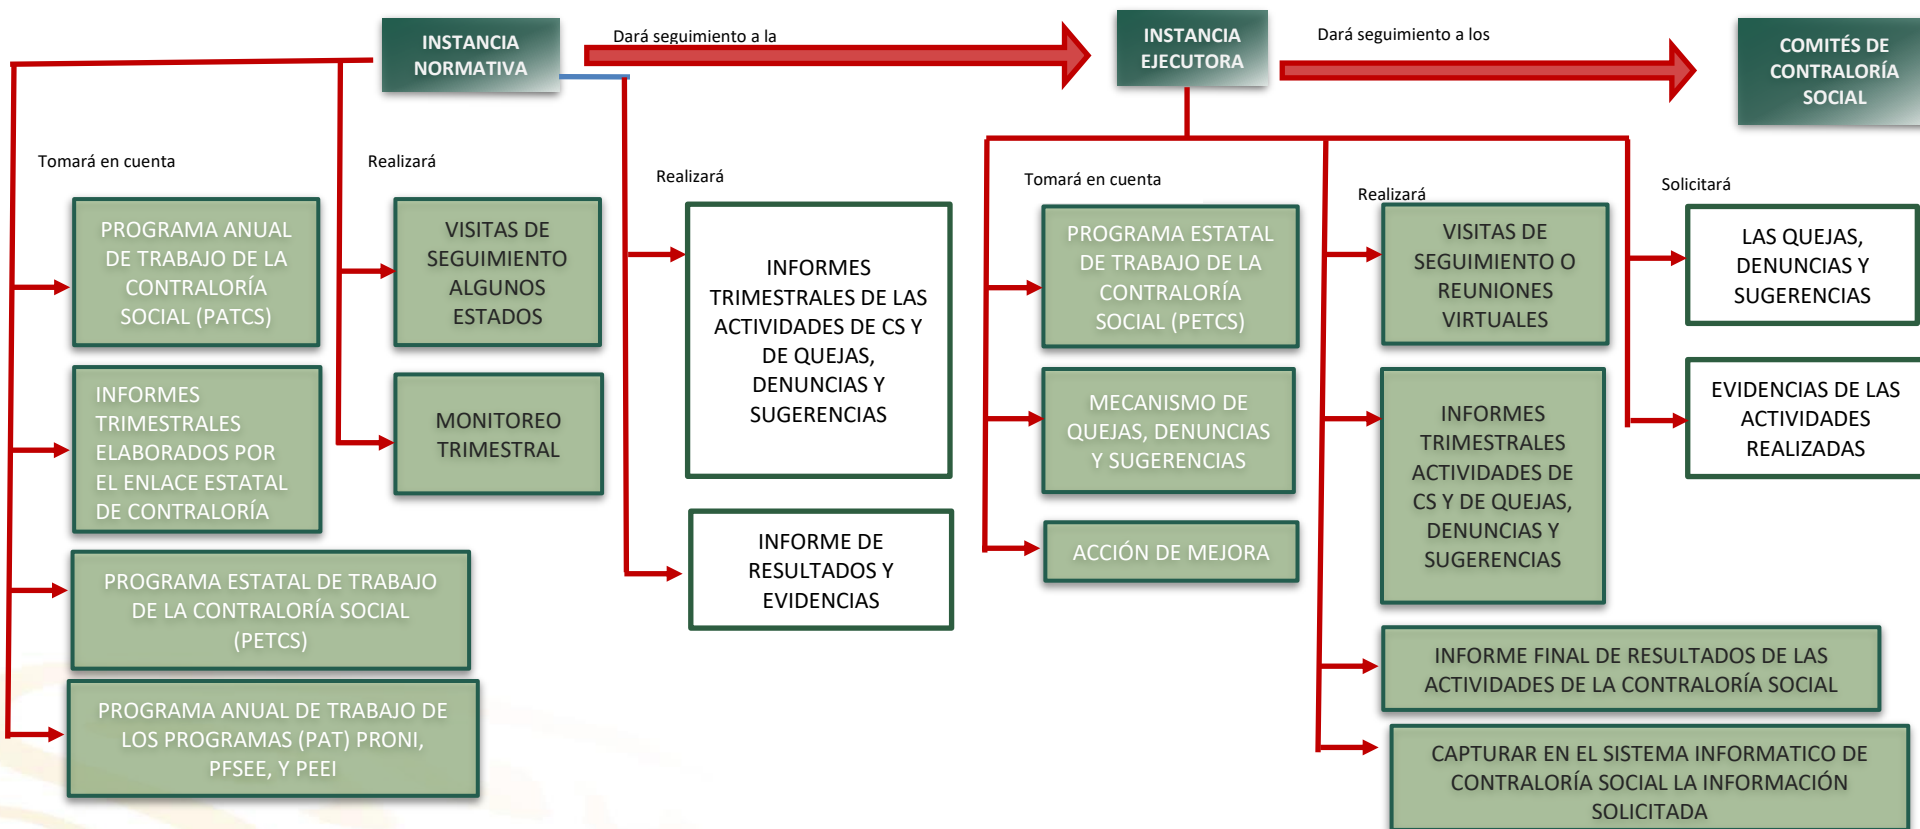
INSTANCIA NORMATIVA

Dará seguimiento a la

INSTANCIA EJECUTORA

Dará seguimiento a los

COMITÉS DE CONTRALORÍA SOCIAL

Tomará en cuenta

PROGRAMA ANUAL DE TRABAJO DE LA CONTRALORÍA SOCIAL (PATCS)

INFORMES TRIMESTRALES ELABORADOS POR EL ENLACE ESTATAL DE CONTRALORÍA

PROGRAMA ESTATAL DE TRABAJO DE LA CONTRALORÍA SOCIAL (PETCS)

PROGRAMA ANUAL DE TRABAJO DE LOS PROGRAMAS (PAT) PRONI, PFSEE, Y PEEI

Realizará

VISITAS DE SEGUIMIENTO ALGUNOS ESTADOS

MONITOREO TRIMESTRAL

Realizará

INFORMES TRIMESTRALES DE LAS ACTIVIDADES DE CS Y DE QUEJAS, DENUNCIAS Y SUGERENCIAS

INFORME DE RESULTADOS Y EVIDENCIAS

Tomará en cuenta

PROGRAMA ESTATAL DE TRABAJO DE LA CONTRALORÍA SOCIAL (PETCS)

MECANISMO DE QUEJAS, DENUNCIAS Y SUGERENCIAS

ACCIÓN DE MEJORA

Realizará

VISITAS DE SEGUIMIENTO O REUNIONES VIRTUALES

INFORMES TRIMESTRALES ACTIVIDADES DE CS Y DE QUEJAS, DENUNCIAS Y SUGERENCIAS

INFORME FINAL DE RESULTADOS DE LAS ACTIVIDADES DE LA CONTRALORÍA SOCIAL

CAPTURAR EN EL SISTEMA INFORMATICO DE CONTRALORÍA SOCIAL LA INFORMACIÓN SOLICITADA

Solicitará

LAS QUEJAS, DENUNCIAS Y SUGERENCIAS

EVIDENCIAS DE LAS ACTIVIDADES REALIZADAS